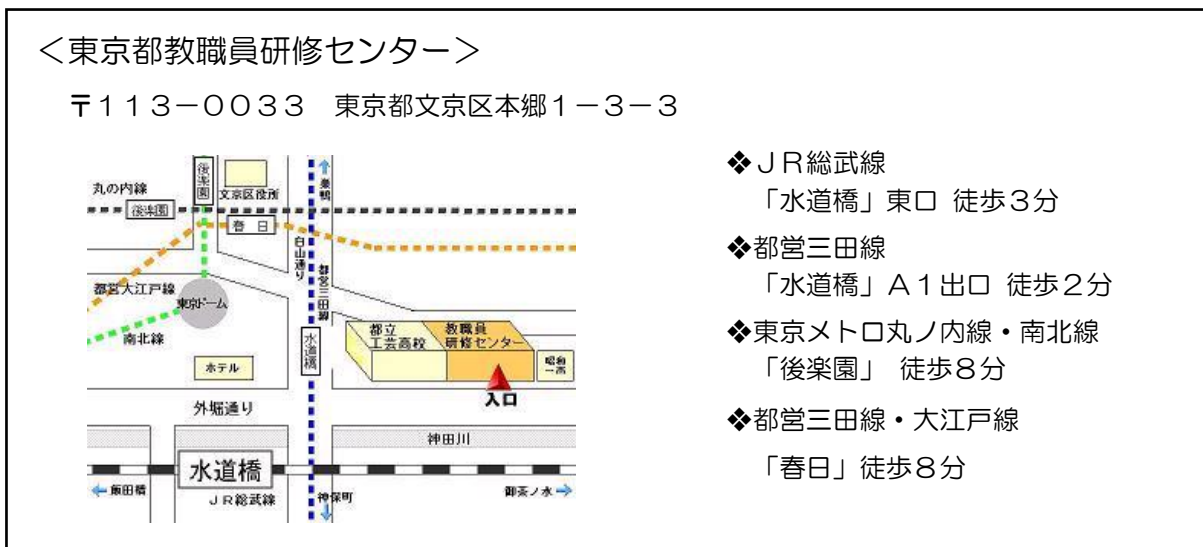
<東京都教職員研修センター>

〒113−0033　東京都文京区本郷1−3−3

後楽園
文京区役所
丸の内線
後楽園
巣鴨
春日
白山通り
都営三田線
都営大江戸線
東京ドーム
南北線
水道橋
都立工芸高校
教職員研修センター
昭和一高
ホテル
入口
外堀通り
神田川
水道橋
←飯田橋
JR総武線
神保町
御茶ノ水→

❖JR総武線
「水道橋」東口　徒歩3分

❖都営三田線
「水道橋」A1出口　徒歩2分

❖東京メトロ丸ノ内線・南北線
「後楽園」　徒歩8分

❖都営三田線・大江戸線
「春日」徒歩8分